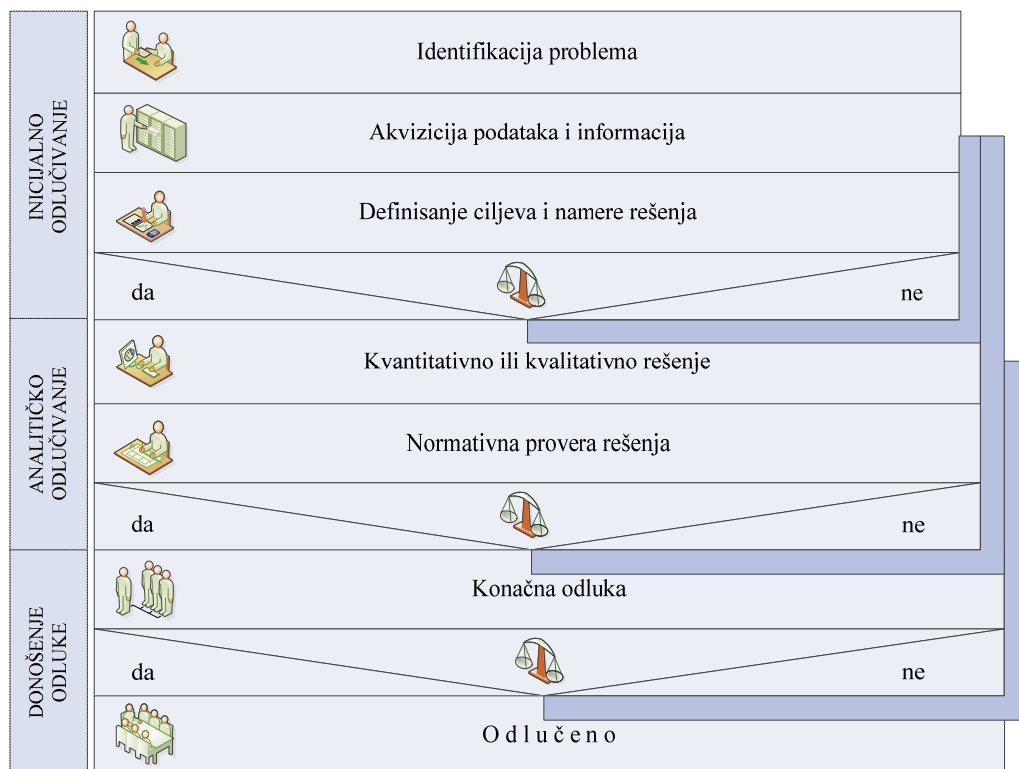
INICIJALNO ODLUČIVANJE

Identifikacija problema

Akvizicija podataka i informacija

Definisanje ciljeva i namere rešenja

da

ne

ANALITIČKO ODLUČIVANJE

Kvantitativno ili kvalitativno rešenje

Normativna provera rešenja

da

ne

DONOŠENJE ODLUKE

Konačna odluka

da

ne

O d l u č e n o